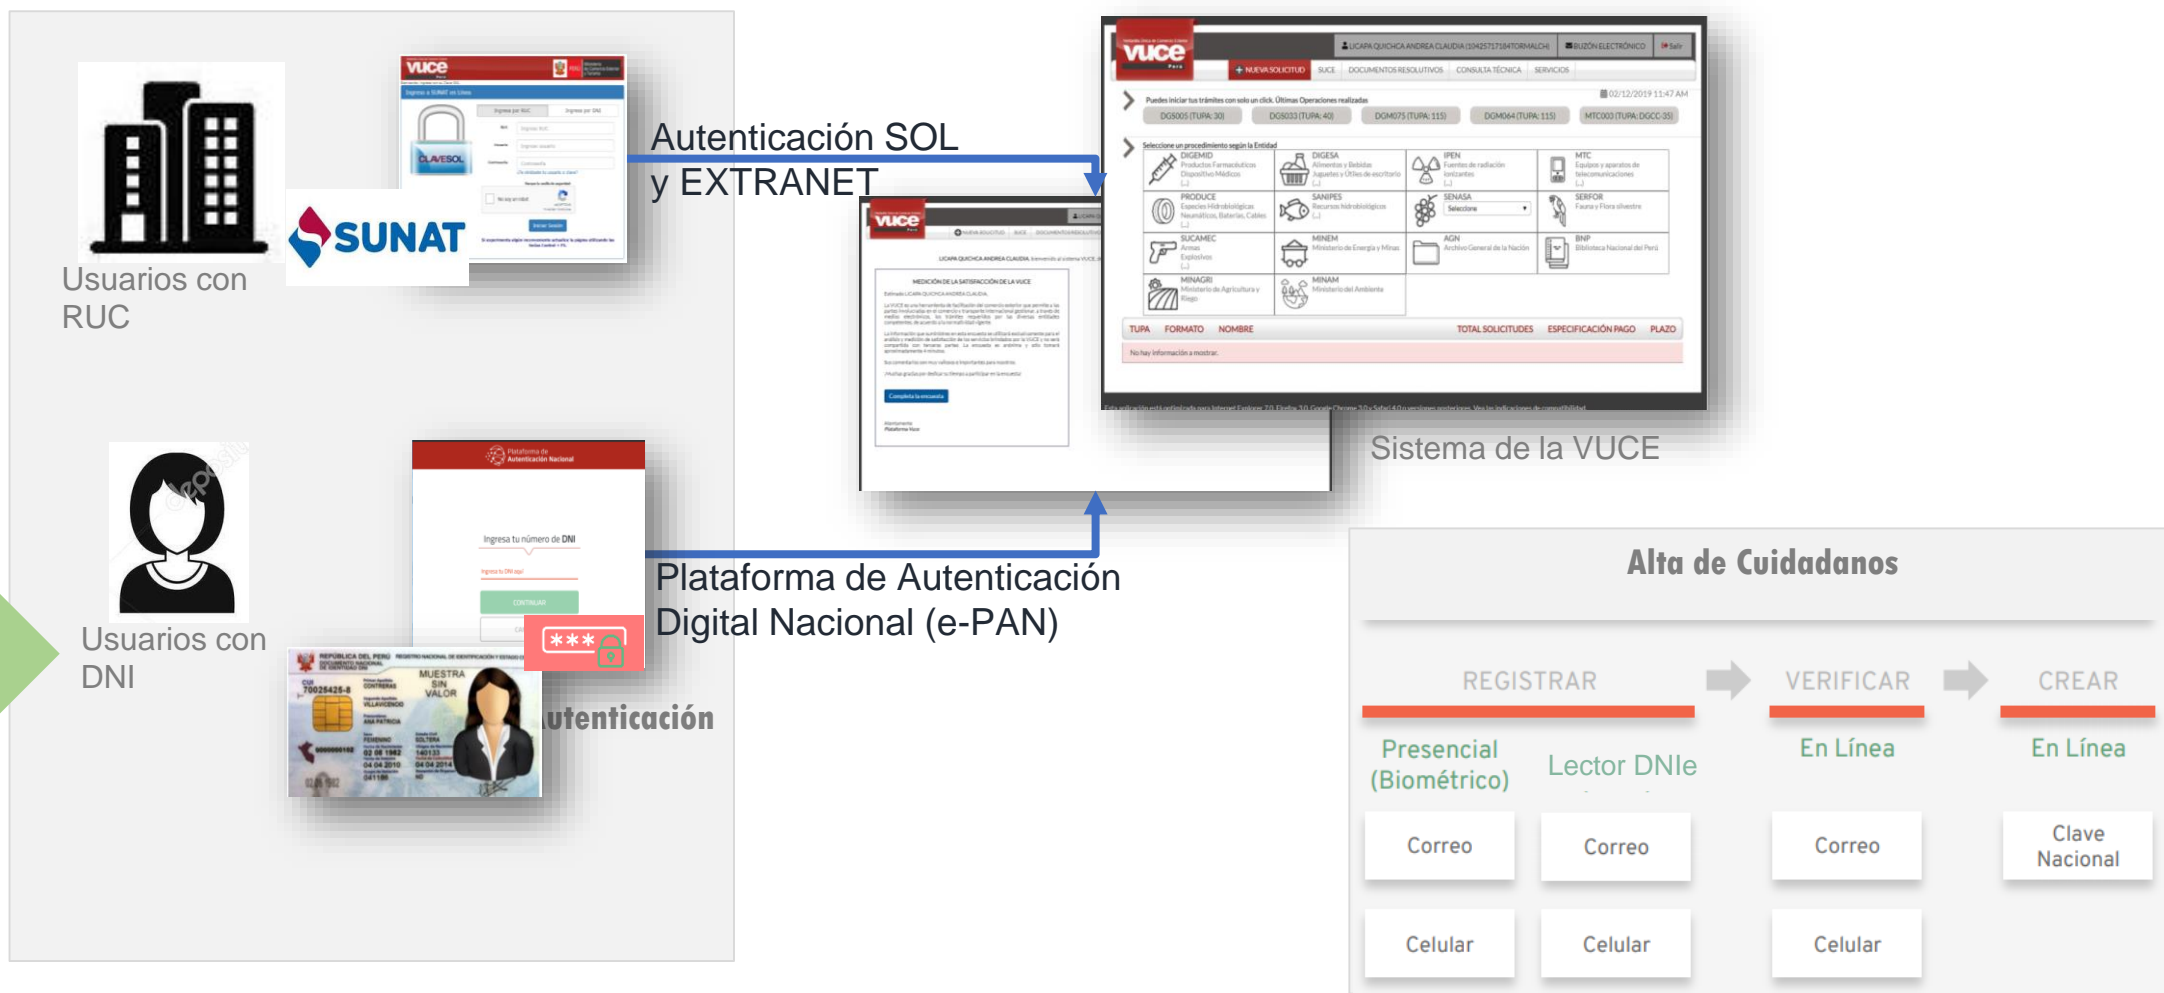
Usuarios con RUC

SUNAT

vuce

CLAVESOL

Autenticación SOL y EXTRANET

Usuarios con DNI

Ingresa tu número de DNI

CONTINUAR

***

REPÚBLICA DEL PERÚ

MUESTRA SIN VALOR

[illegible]utenticación

Plataforma de Autenticación Digital Nacional (e-PAN)

vuce

+ NUEVA SOLICITUD

SUCE

DOCUMENTOS RESOLUTIVOS

CONSULTA TÉCNICA

SERVICIOS

DIGEMID

DIGESA

IPEN

MTC

PRODUCE

SANIPES

SENASA

SERFOR

SUCAMEC

MINEM

AGN

BNP

MINAGRI

MINAM

TUPA

FORMATO

NOMBRE

TOTAL SOLICITUDES

ESPECIFICACIÓN PAGO

PLAZO

No hay información a mostrar.

MEDICIÓN DE LA SATISFACCIÓN DE LA VUCE

Completa la encuesta

Sistema de la VUCE

Alta de Cuidadanos

REGISTRAR

VERIFICAR

CREAR

Presencial (Biométrico)

Lector DNIe

En Línea

En Línea

Correo

Correo

Correo

Clave Nacional

Celular

Celular

Celular